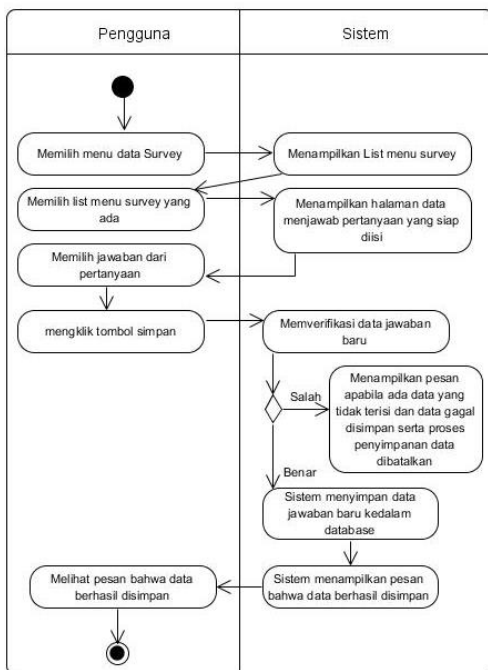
Pengguna

Sistem

Memilih menu data Survey

Menampilkan List menu survey

Memilih list menu survey yang ada

Menampilkan halaman data menjawab pertanyaan yang siap diisi

Memilih jawaban dari pertanyaan

mengklik tombol simpan

Memverifikasi data jawaban baru

Salah

Menampilkan pesan apabila ada data yang tidak terisi dan data gagal disimpan serta proses penyimpanan data dibatalkan

Benar

Sistem menyimpan data jawaban baru kedalam database

Melihat pesan bahwa data berhasil disimpan

Sistem menampilkan pesan bahwa data berhasil disimpan